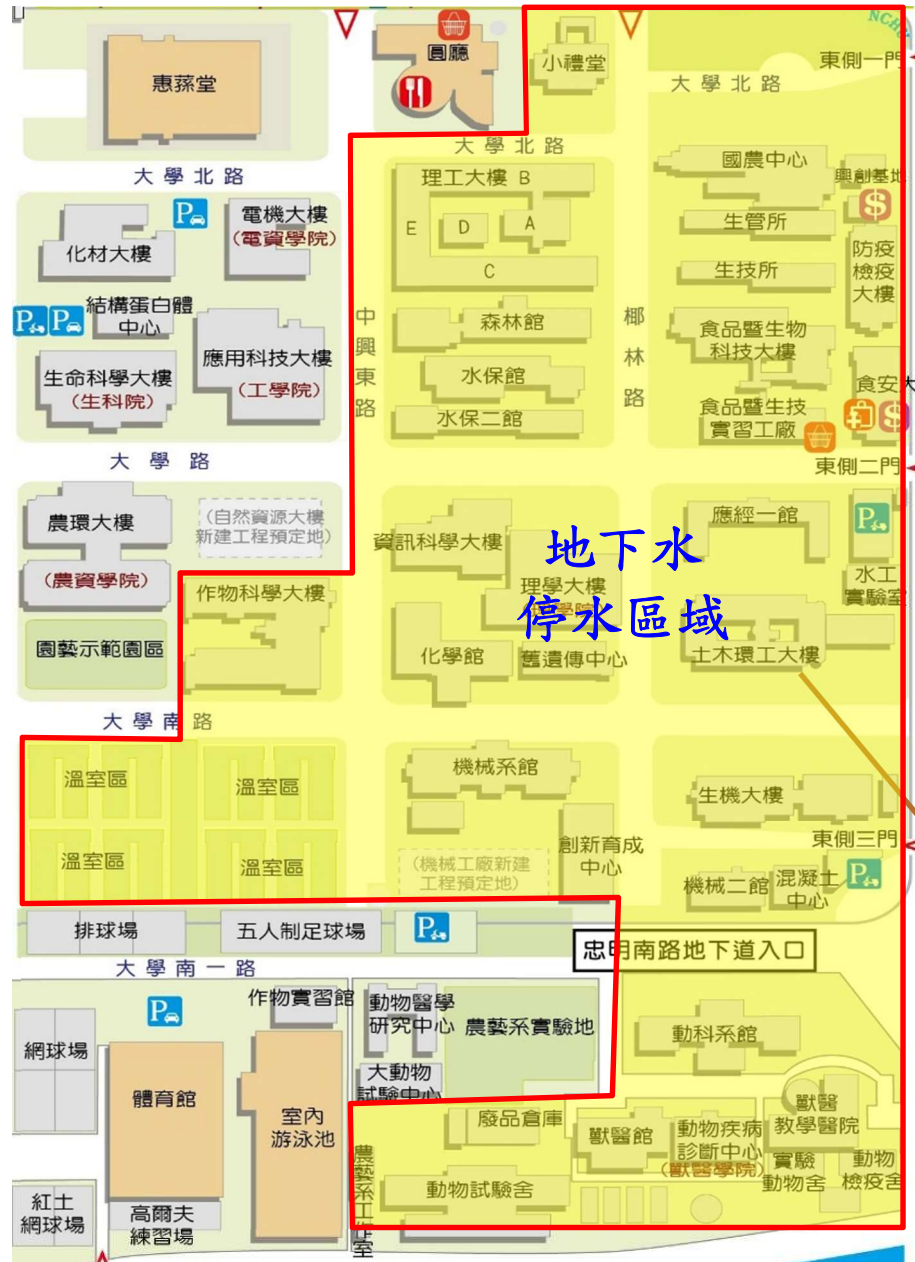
惠蓀堂

圓廳

小禮堂

NCH

東側一門

大學北路

大學北路

大學北路

理工大樓 B

E D A

C

國農中心

興創基地

生管所

防疫檢疫大樓

生技所

電機大樓
(電資學院)

化材大樓

結構蛋白體中心

生命科學大樓
(生科院)

應用科技大樓
(工學院)

中興東路

森林館

水保館

水保二館

椰林路

食品暨生物科技大樓

食品暨生技實習工廠

食安大

大學路

東側二門

農環大樓

(農資學院)

(自然資源大樓新建工程預定地)

資訊科學大樓

地下水
停水區域

理學大樓
(理學院)

應經一館

水工實驗室

作物科學大樓

園藝示範園區

化學館

舊遺傳中心

土木環工大樓

大學南路

溫室區

溫室區

溫室區

溫室區

機械系館

生機大樓

創新育成中心

(機械工廠新建工程預定地)

東側三門

機械二館

混凝土中心

排球場

五人制足球場

忠明南路地下道入口

大學南一路

作物實習館

動物醫學研究中心

農藝系實驗地

網球場

體育館

室內游泳池

大動物試驗中心

動科系館

廢品倉庫

獸醫館

動物疾病診斷中心
(獸醫學院)

獸醫教學醫院

實驗動物舍

動物檢疫舍

農藝系工作室

動物試驗舍

紅土網球場

高爾夫練習場